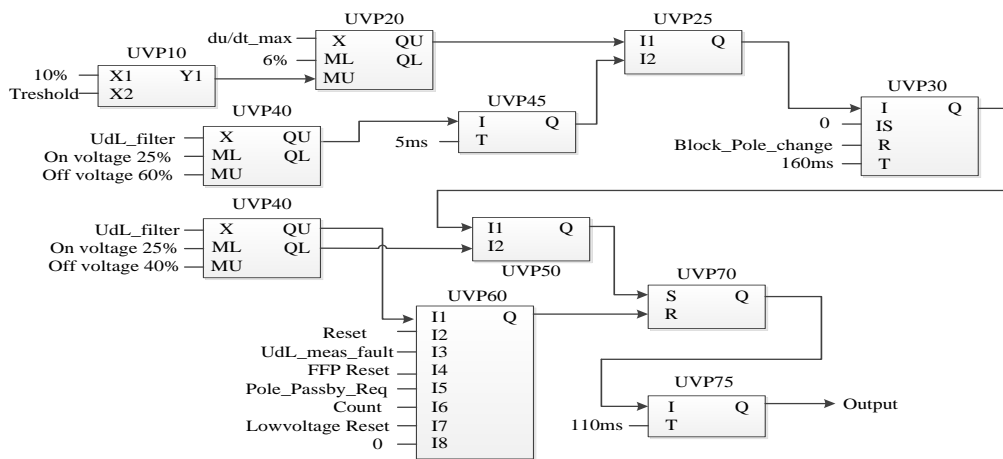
UVP20

du/dt_max
X
QU
6%
ML
QL
MU

UVP10

10%
X1
Y1
Treshold
X2

UVP25

I1
Q
I2

UVP45

I
Q
5ms
T

UVP40

UdL_filter
X
QU
On voltage 25%
ML
QL
Off voltage 60%
MU

UVP30

I
Q
0
IS
Block_Pole_change
R
160ms
T

UVP40

UdL_filter
X
QU
On voltage 25%
ML
QL
Off voltage 40%
MU

I1
Q
I2
UVP50

UVP70

S
Q
R

UVP60

I1
Q
Reset
I2
UdL_meas_fault
I3
FFP Reset
I4
Pole_Passby_Req
I5
Count
I6
Lowvoltage Reset
I7
0
I8

UVP75

I
Q
Output
110ms
T